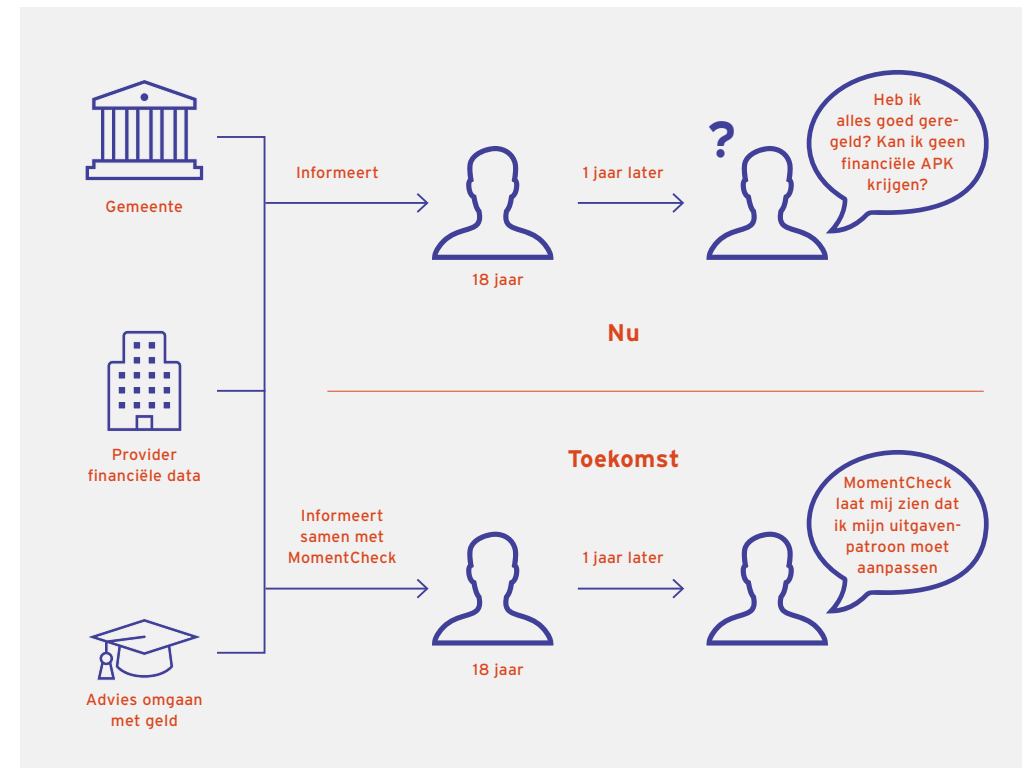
Gemeente

Provider financiële data

Advies omgaan met geld

Informeert

18 jaar

1 jaar later

?

Heb ik alles goed geregeld? Kan ik geen financiële APK krijgen?

Nu

Toekomst

Informeert samen met MomentCheck

18 jaar

1 jaar later

MomentCheck laat mij zien dat ik mijn uitgavenpatroon moet aanpassen